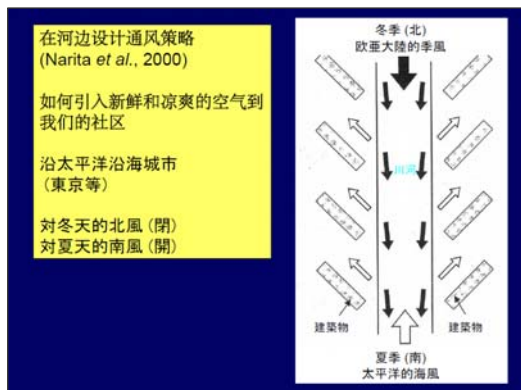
在河边设计通风策略
(Narita *et al.*, 2000)

如何引入新鲜和凉爽的空气到我们的社区

沿太平洋沿海城市
（東京等）

对冬天的北風（閉）
对夏天的南風（開）

冬季（北）
欧亚大陸的季風

河流

建築物

建築物

夏季（南）
太平洋的海風